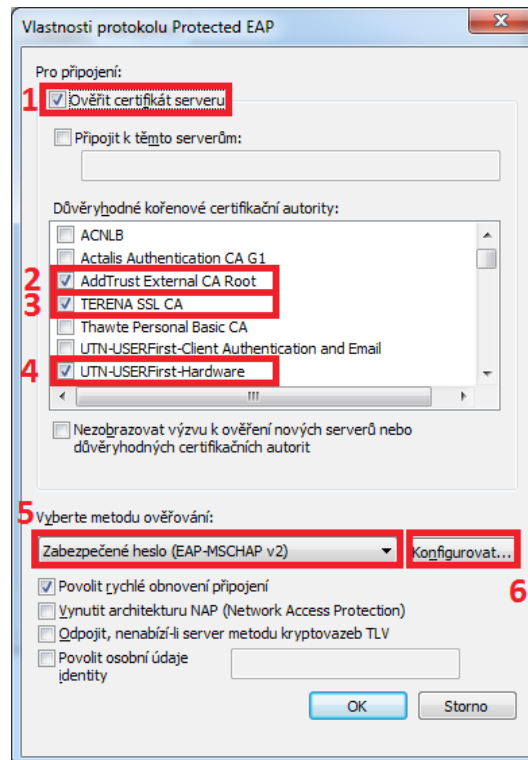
Vlastnosti protokolu Protected EAP

Pro připojení:

1 Ověřit certifikát serveru

Připojit k těmto serverům:

Důvěryhodné kořenové certifikační autority:

ACNLB
Actalis Authentication CA G1
2 AddTrust External CA Root
3 TERENA SSL CA
Thawte Personal Basic CA
UTN-USERFirst-Client Authentication and Email
4 UTN-USERFirst-Hardware

Nezobrazovat výzvu k ověření nových serverů nebo důvěryhodných certifikačních autorit

5 Vyberte metodu ověřování:

Zabezpečené heslo (EAP-MSCHAP v2)

Konfigurovat...

6

Povolit rychlé obnovení připojení
Vynutit architekturu NAP (Network Access Protection)
Odpojit, nenabízí-li server metodu kryptovazeb TLV
Povolit osobní údaje identity

OK

Storno